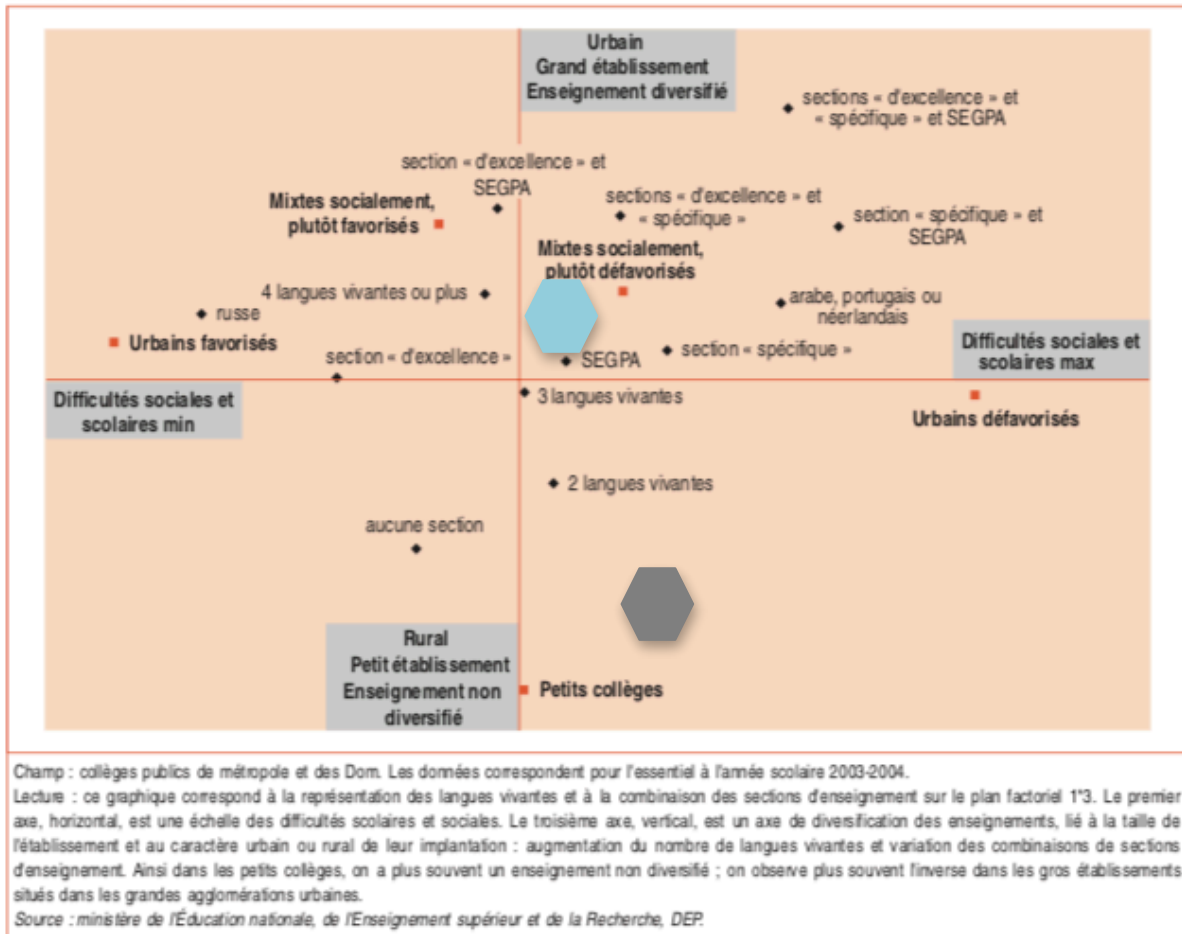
Urbain
Grand établissement
Enseignement diversifié

sections « d'excellence » et « spécifique » et SEGPA

section « d'excellence » et SEGPA

Mixtes socialement, plutôt favorisés

sections « d'excellence » et « spécifique »

section « spécifique » et SEGPA

Mixtes socialement, plutôt défavorisés

4 langues vivantes ou plus

russe

arabe, portugais ou néerlandais

Urbains favorisés

Difficultés sociales et scolaires max

section « d'excellence »

SEGPA

section « spécifique »

Difficultés sociales et scolaires min

3 langues vivantes

Urbains défavorisés

2 langues vivantes

aucune section

Rural
Petit établissement
Enseignement non diversifié

Petits collèges

Champ : collèges publics de métropole et des Dom. Les données correspondent pour l'essentiel à l'année scolaire 2003-2004.
Lecture : ce graphique correspond à la représentation des langues vivantes et à la combinaison des sections d'enseignement sur le plan factoriel 1*3. Le premier axe, horizontal, est une échelle des difficultés scolaires et sociales. Le troisième axe, vertical, est un axe de diversification des enseignements, lié à la taille de l'établissement et au caractère urbain ou rural de leur implantation : augmentation du nombre de langues vivantes et variation des combinaisons de sections d'enseignement. Ainsi dans les petits collèges, on a plus souvent un enseignement non diversifié ; on observe plus souvent l'inverse dans les gros établissements situés dans les grandes agglomérations urbaines.
Source : ministère de l'Éducation nationale, de l'Enseignement supérieur et de la Recherche, DEP.